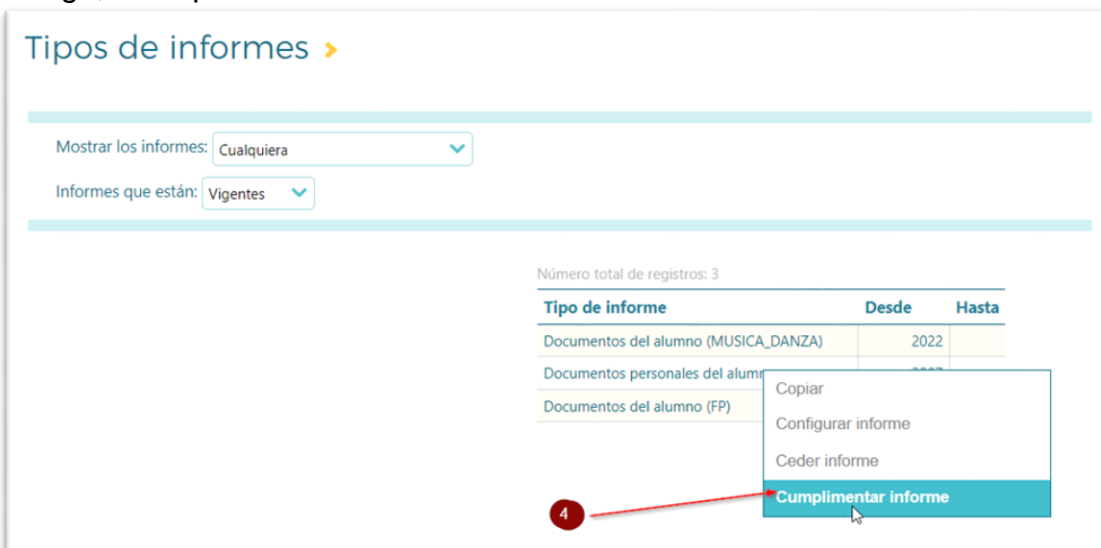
Tipos de informes

Mostrar los informes: Cualquiera

Informes que están: Vigentes

Número total de registros: 3

| Tipo de informe | Desde | Hasta |
|---|---|---|
| Documentos del alumno (MUSICA_DANZA) | 2022 | |
| Documentos personales del alum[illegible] | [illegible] | |
| Documentos del alumno (FP) | | |

Copiar
Configurar informe
Ceder informe
Cumplimentar informe

4